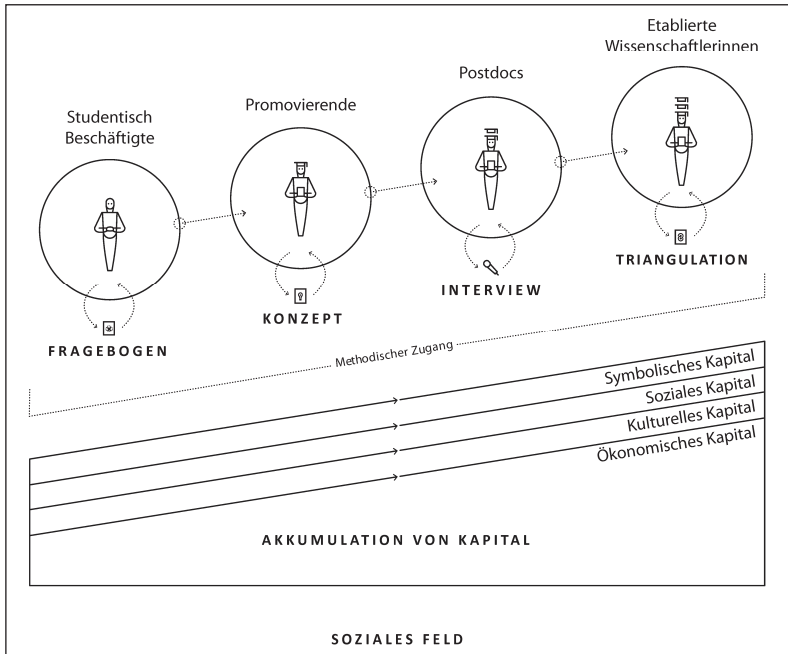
Studentisch Beschäftigte

FRAGEBOGEN

Promovierende

KONZEPT

Postdocs

INTERVIEW

Etablierte Wissenschaftlerinnen

TRIANGULATION

Methodischer Zugang

Symbolisches Kapital

Soziales Kapital

Kulturelles Kapital

Ökonomisches Kapital

AKKUMULATION VON KAPITAL

SOZIALES FELD